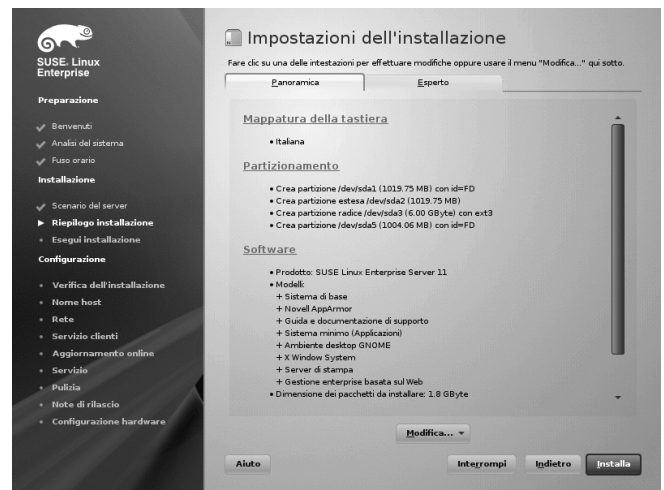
SUSE. Linux Enterprise

Preparazione

Benvenuti
Analisi del sistema
Fuso orario

Installazione

Scenario del server
Riepilogo installazione
Esegui installazione

Configurazione

Verifica dell'installazione
Nome host
Rete
Servizio clienti
Aggiornamento online
Servizio
Pulizia
Note di rilascio
Configurazione hardware

Impostazioni dell'installazione

Fare clic su una delle intestazioni per effettuare modifiche oppure usare il menu "Modifica..." qui sotto.

Panoramica | Esperto

Mappatura della tastiera

• Italiana

Partizionamento

• Crea partizione /dev/sda1 (1019.75 MB) con id=FD
• Crea partizione estesa /dev/sda2 (1019.75 MB)
• Crea partizione radice /dev/sda3 (6.00 GByte) con ext3
• Crea partizione /dev/sda5 (1004.06 MB) con id=FD

Software

• Prodotto: SUSE Linux Enterprise Server 11
• Modelli:
+ Sistema di base
+ Novell AppArmor
+ Guida e documentazione di supporto
+ Sistema minimo (Applicazioni)
+ Ambiente desktop GNOME
+ X Window System
+ Server di stampa
+ Gestione enterprise basata sul Web
• Dimensione dei pacchetti da installare: 1.8 GByte

Modifica...

Aiuto

Interrompi

Indietro

Installa